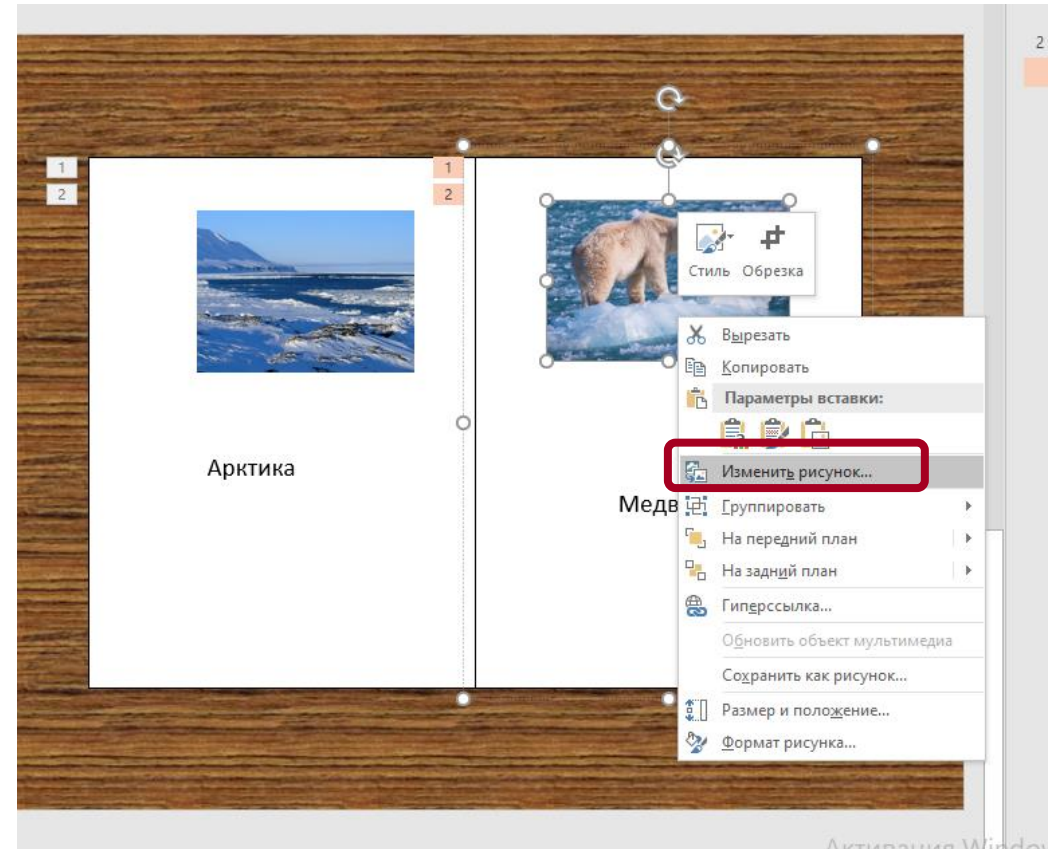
2

1
2

1
2

Стиль Обрезка

Арктика

Медв

Вырезать
Копировать
Параметры вставки:
Изменить рисунок...
Группировать
На передний план
На задний план
Гиперссылка...
Обновить объект мультимедиа
Сохранить как рисунок...
Размер и положение...
Формат рисунка...

Активация Windo